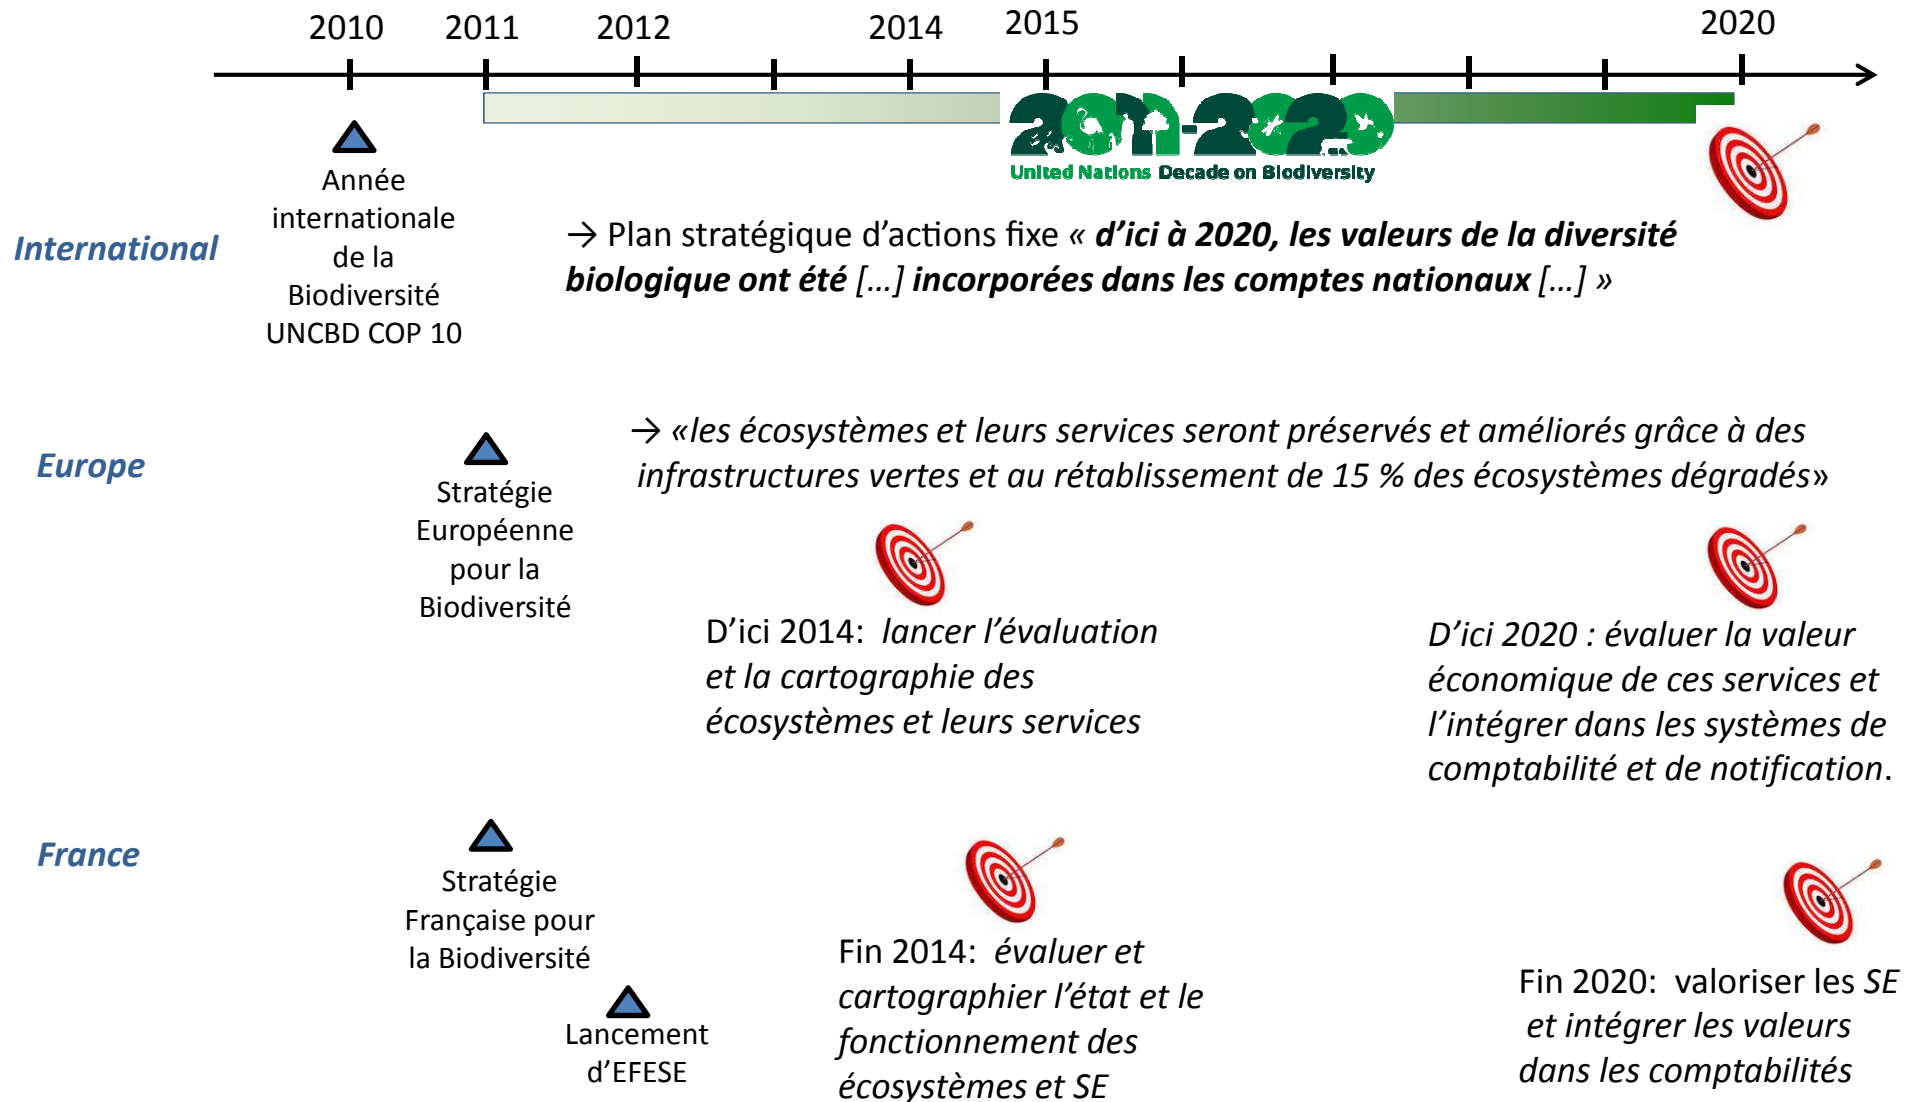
2010 2011 2012 2014 2015 2020

2011-2020
United Nations Decade on Biodiversity

International

Année internationale de la Biodiversité UNCBD COP 10

→ Plan stratégique d'actions fixe « d'ici à 2020, les valeurs de la diversité biologique ont été […] incorporées dans les comptes nationaux […] »

Europe

Stratégie Européenne pour la Biodiversité

→ «les écosystèmes et leurs services seront préservés et améliorés grâce à des infrastructures vertes et au rétablissement de 15 % des écosystèmes dégradés»

D'ici 2014: lancer l'évaluation et la cartographie des écosystèmes et leurs services

D'ici 2020 : évaluer la valeur économique de ces services et l'intégrer dans les systèmes de comptabilité et de notification.

France

Stratégie Française pour la Biodiversité

Lancement d'EFESE

Fin 2014: évaluer et cartographier l'état et le fonctionnement des écosystèmes et SE

Fin 2020: valoriser les SE et intégrer les valeurs dans les comptabilités